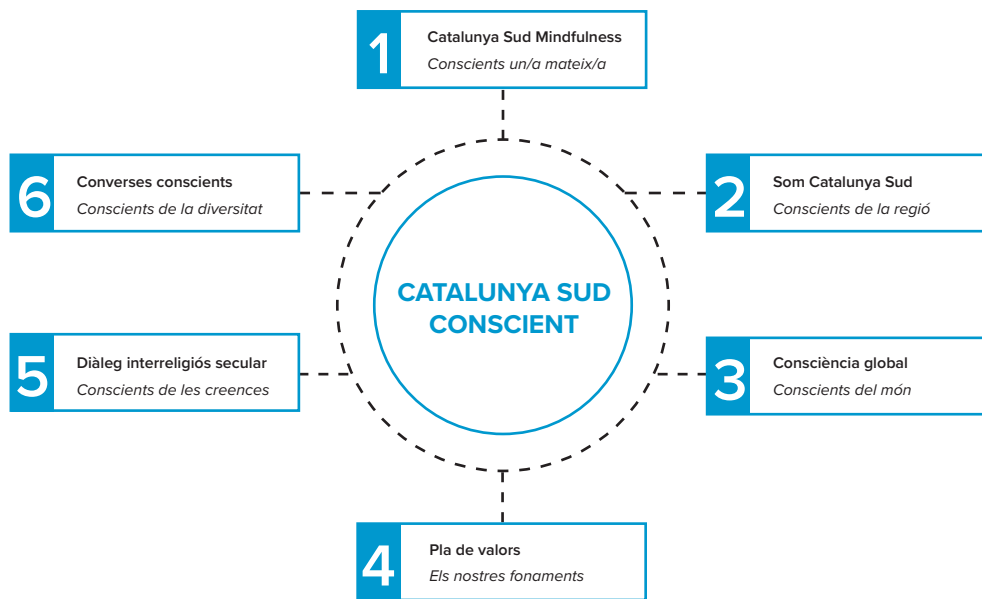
1 Catalunya Sud Mindfulness
Conscients un/a mateix/a

6 Converses conscients
Conscients de la diversitat

2 Som Catalunya Sud
Conscients de la regió

CATALUNYA SUD CONSCIENT

5 Diàleg interreligiós secular
Conscients de les creences

3 Consciència global
Conscients del món

4 Pla de valors
Els nostres fonaments